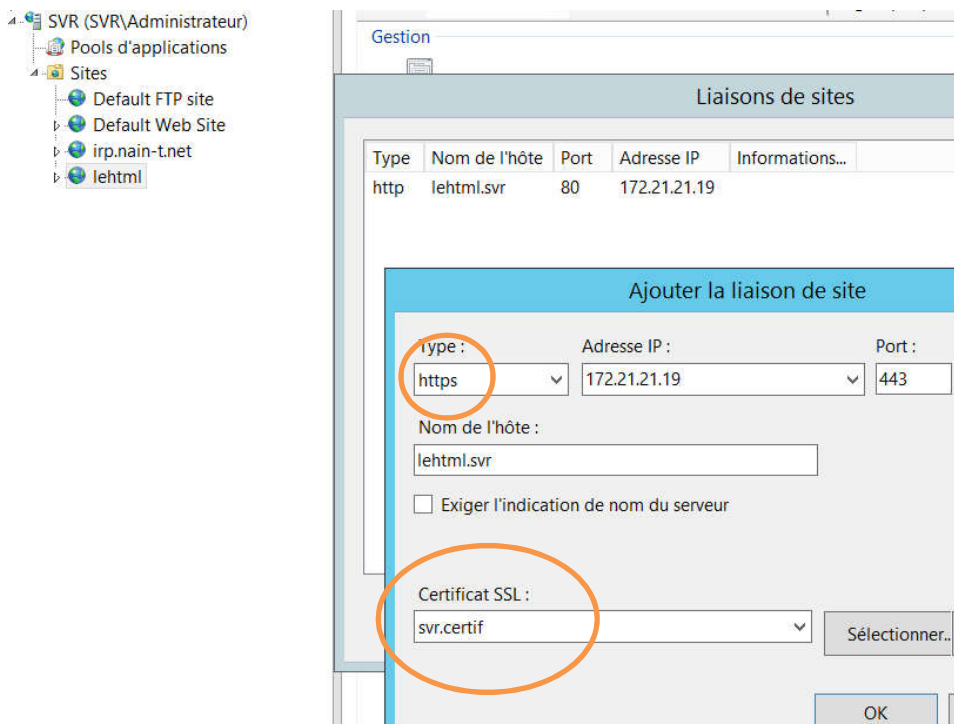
SVR (SVR\Administrateur)
Pools d'applications
Sites
Default FTP site
Default Web Site
irp.nain-t.net
lehtml

Gestion

Liaisons de sites

| Type | Nom de l'hôte | Port | Adresse IP | Informations... |
|---|---|---|---|---|
| http | lehtml.svr | 80 | 172.21.21.19 | |

Ajouter la liaison de site

Type :
https
Adresse IP :
172.21.21.19
Port :
443

Nom de l'hôte :
lehtml.svr

Exiger l'indication de nom du serveur

Certificat SSL :
svr.certif
Sélectionner..

OK